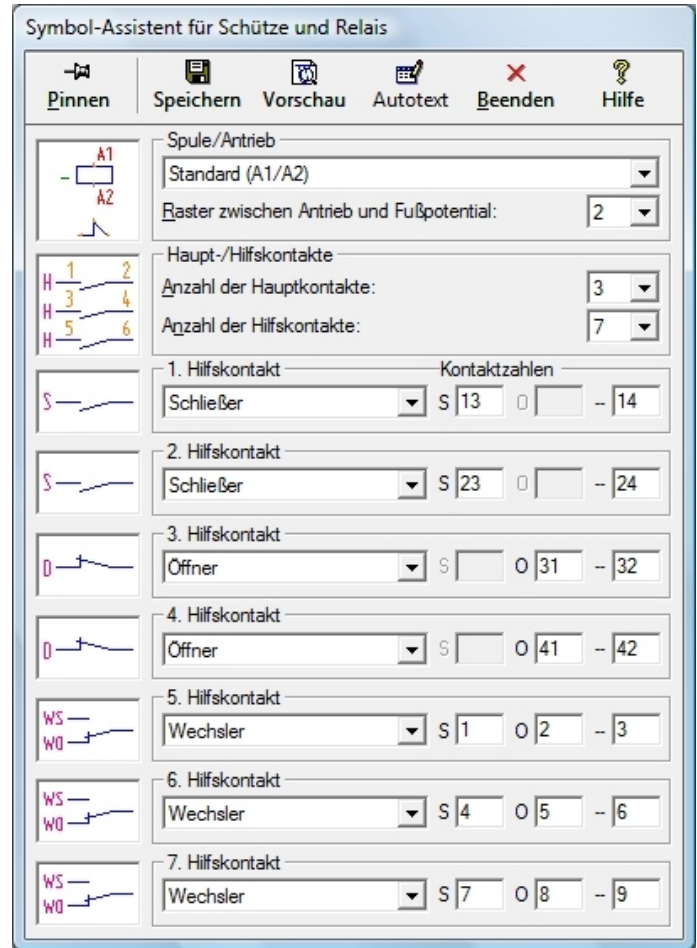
Symbol-Assistent für Schütze und Relais

Pinnen | Speichern | Vorschau | Autotext | Beenden | Hilfe

A1
A2

Spule/Antrieb
Standard (A1/A2)
Raster zwischen Antrieb und Fußpotential: 2

H 1 2
H 3 4
H 5 6

Haupt-/Hilfskontakte
Anzahl der Hauptkontakte: 3
Anzahl der Hilfskontakte: 7

S

1. Hilfskontakt
Kontaktzahlen
Schließer S 13 O – 14

S

2. Hilfskontakt
Schließer S 23 O – 24

D

3. Hilfskontakt
Öffner S O 31 – 32

D

4. Hilfskontakt
Öffner S O 41 – 42

WS
WO

5. Hilfskontakt
Wechsler S 1 O 2 – 3

WS
WO

6. Hilfskontakt
Wechsler S 4 O 5 – 6

WS
WO

7. Hilfskontakt
Wechsler S 7 O 8 – 9